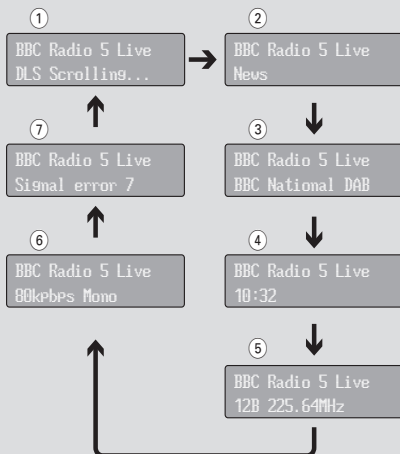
①
BBC Radio 5 Live
DLS Scrolling...

②
BBC Radio 5 Live
News

③
BBC Radio 5 Live
BBC National DAB

④
BBC Radio 5 Live
10:32

⑤
BBC Radio 5 Live
12B 225.64MHz

⑥
BBC Radio 5 Live
80kpbps Mono

⑦
BBC Radio 5 Live
Signal error 7